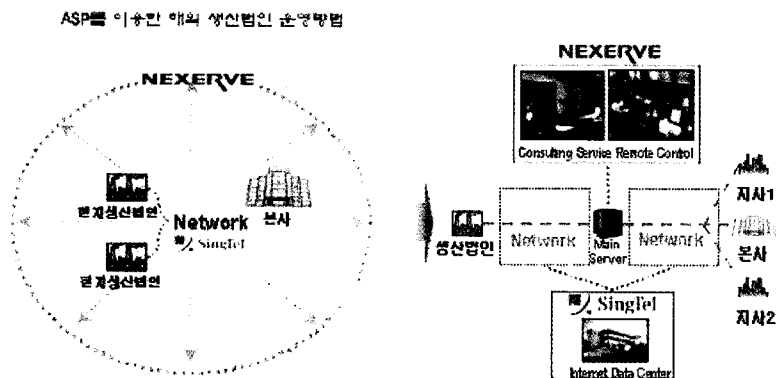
ASP를 이용한 해외 생산법인 운영방법

NEXERVE

현지생산법인

Network

SingTel

본사

현지생산법인

NEXERVE

Consulting Service

Remote Control

생산법인

Network

Main Server

Network

지사1

본사

지사2

SingTel

Internet Data Center